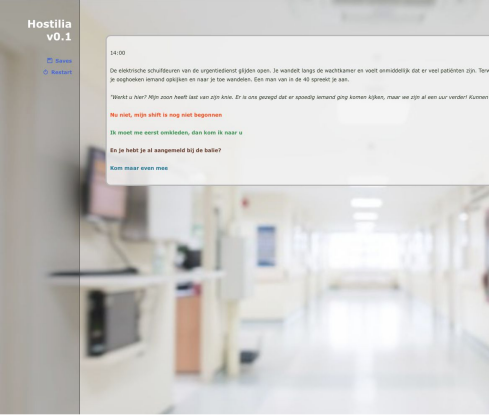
Hostilia v0.1

Saves
Restart

14:00

De elektrische schuifdeuren van de urgentiedienst glijden open. Je wandelt langs de wachtkamer en voelt onmiddellijk dat er veel patiënten zijn. Terw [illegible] je ooghoeken iemand opkijken en naar je toe wandelen. Een man van in de 40 spreekt je aan.

"Werkt u hier? Mijn zoon heeft last van zijn knie. Er is ons gezegd dat er spoedig iemand ging komen kijken, maar we zijn al een uur verder! Kunnen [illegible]

Nu niet, mijn shift is nog niet begonnen

Ik moet me eerst omkleden, dan kom ik naar u

En je hebt je al aangemeld bij de balie?

Kom maar even mee